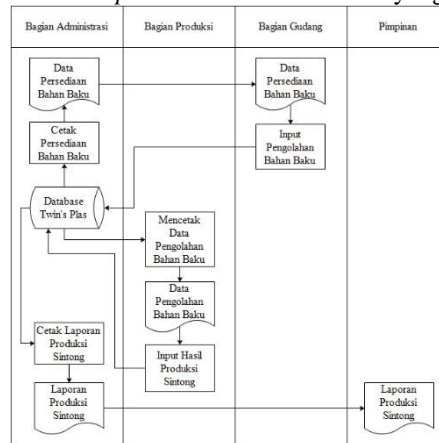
| Bagian Administrasi | Bagian Produksi | Bagian Gudang | Pimpinan |
|---|---|---|---|

Data Persediaan Bahan Baku

Cetak Persediaan Bahan Baku

Database Twin's Plas

Cetak Laporan Produksi Sintong

Laporan Produksi Sintong

Mencetak Data Pengolahan Bahan Baku

Data Pengolahan Bahan Baku

Input Hasil Produksi Sintong

Data Persediaan Bahan Baku

Input Pengolahan Bahan Baku

Laporan Produksi Sintong